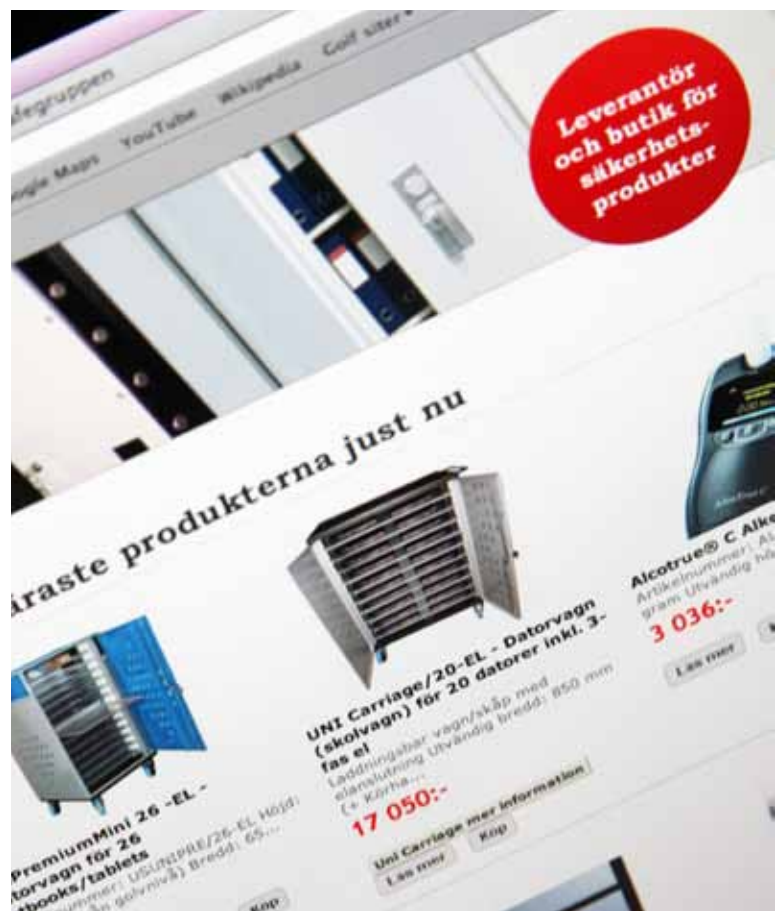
afegruppen
ogle Maps YouTube Wikipedia Golf siter

Leverantör och butik för säkerhetsprodukter

iraste produkterna just nu

PremiumMini 26 -EL - torvagn för 26 tbooks/tablets
mmer: USUNIPRE/26-EL Höjd: ån golvnivå) Bredd: 65...
Köp

UNI Carriage/20-EL - Datorvagn (skolvagn) för 20 datorer inkl. 3-fas el
Laddningsbar vagn/skåp med elanslutning Utvändig bredd: 850 mm (+ Korha...
17 050:-
Uni Carriage mer information
Läs mer Köp

Alcotrue® C Alke
Artikelnummer: AL
gram Utvändig hö
3 036:-
Läs mer